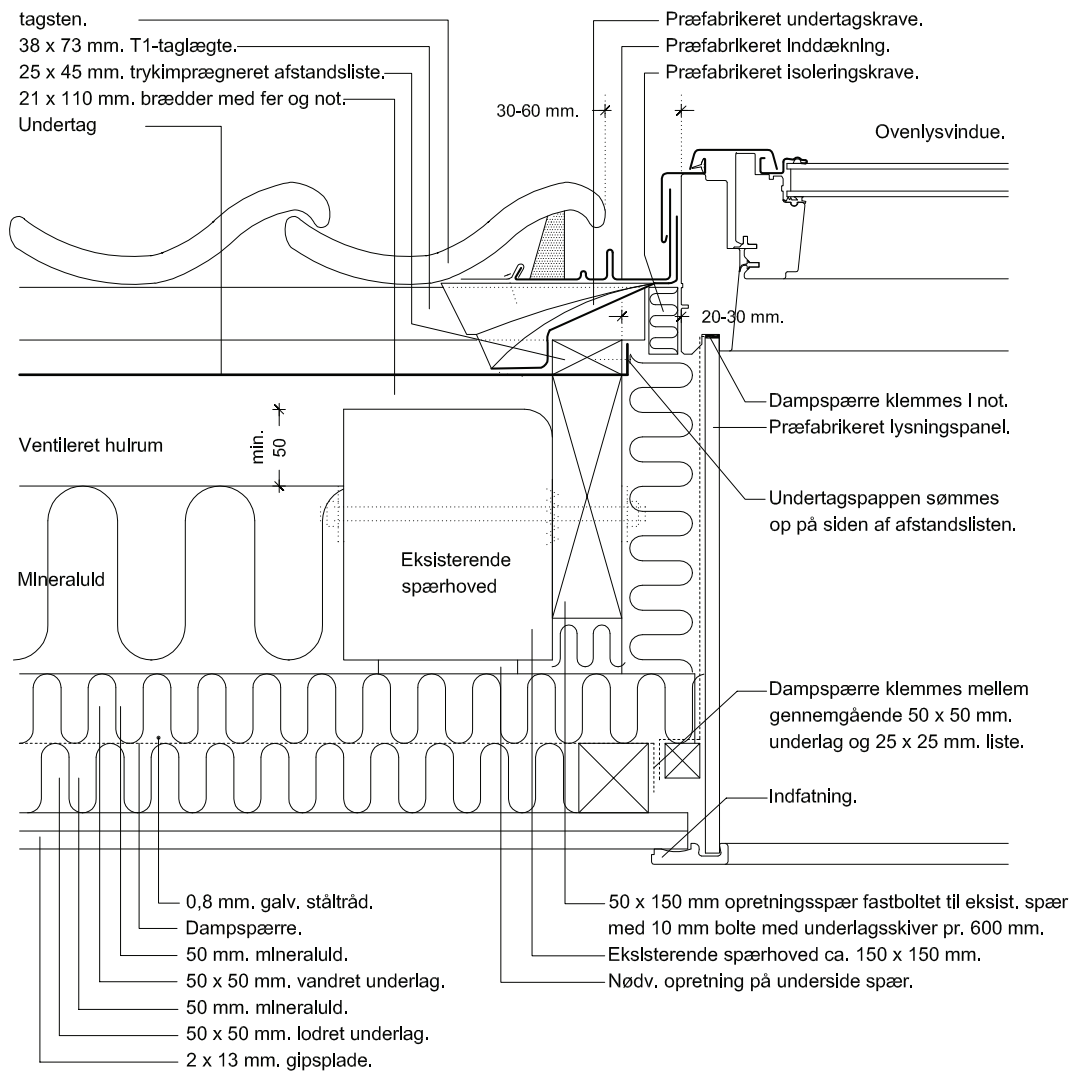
tagsten.
38 x 73 mm. T1-taglægte.
25 x 45 mm. trykimprægneret afstandsliste.
21 x 110 mm. brædder med fer og not.
Undertag

Præfabrikeret undertagskrave.
Præfabrlkeret Inddæknlng.
Præfabrikeret isoleringskrave.

30-60 mm.

Ovenlysvindue.

20-30 mm.

Dampspærre klemmes I not.
Præfabrikeret lysningspanel.

min. 50

Ventileret hulrum

Undertagspappen sømmes op på siden af afstandslisten.

Mlneraluld

Eksisterende spærhoved

Dampspærre klemmes mellem gennemgående 50 x 50 mm. underlag og 25 x 25 mm. liste.

Indfatning.

0,8 mm. galv. ståltråd.
Dampspærre.
50 mm. mlneraluld.
50 x 50 mm. vandret underlag.
50 mm. mlneraluld.
50 x 50 mm. lodret underlag.
2 x 13 mm. gipsplade.

50 x 150 mm opretningsspær fastboltet til eksist. spær med 10 mm bolte med underlagsskiver pr. 600 mm.
Ekslsterende spærhoved ca. 150 x 150 mm.
Nødv. opretning på underside spær.